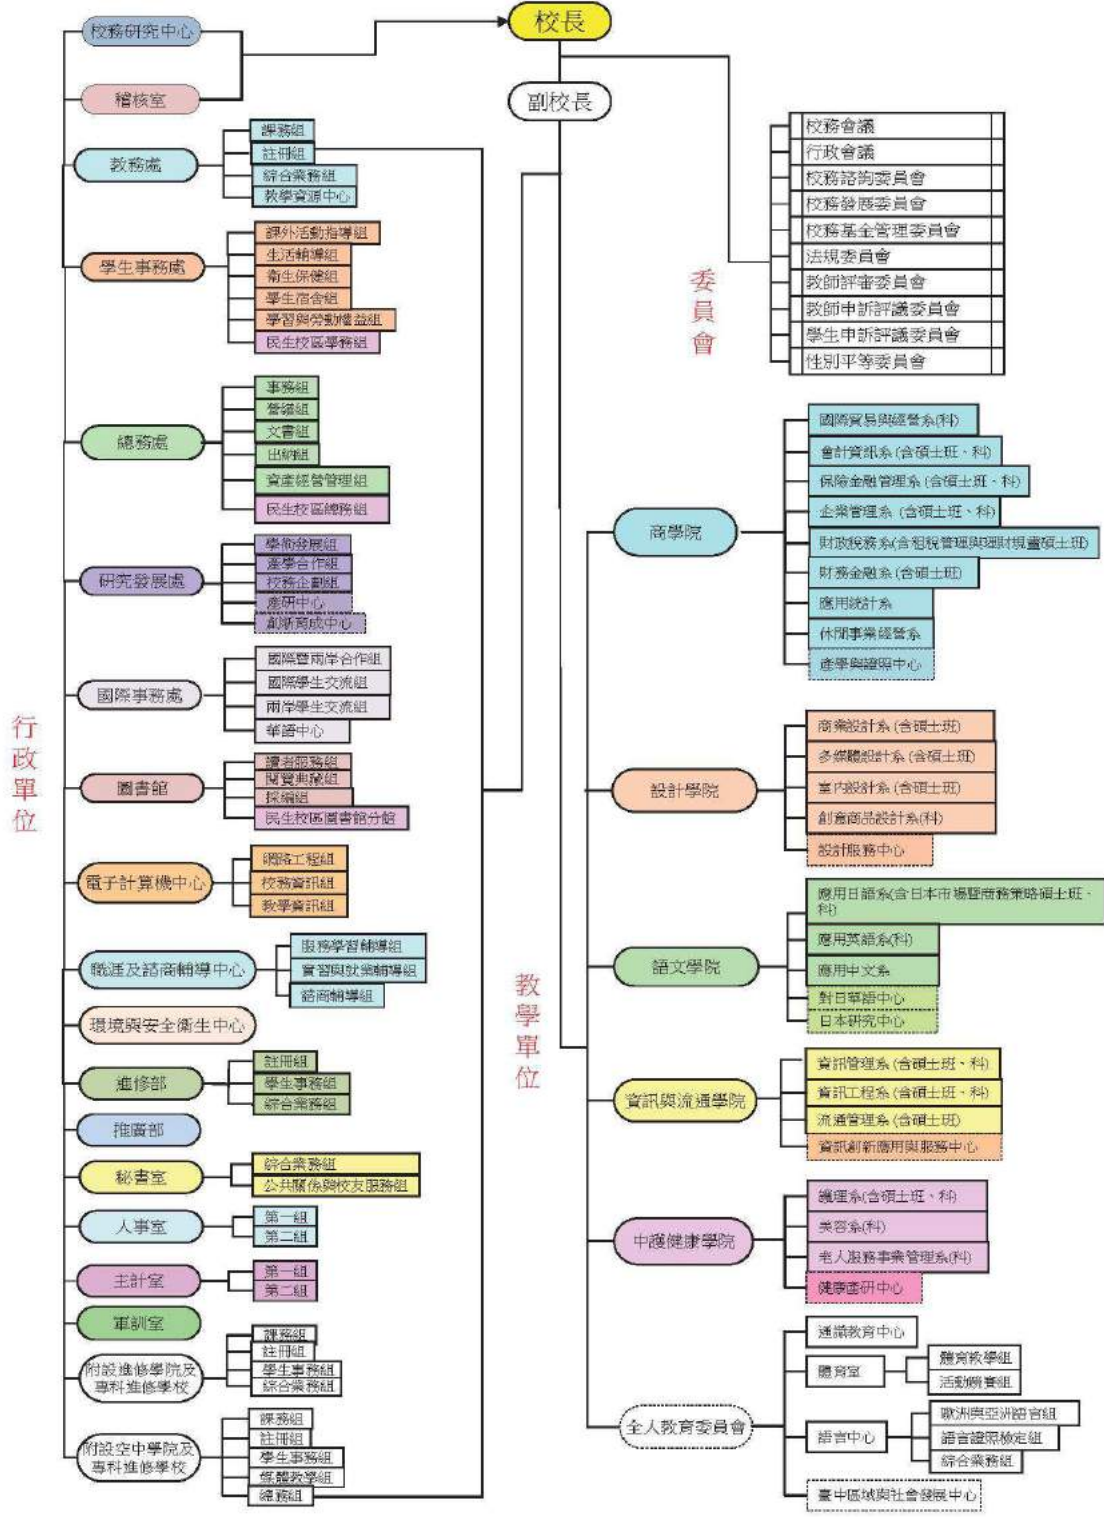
校長

副校長

校務研究中心

稽核室

行政單位

教務處
課務組
註冊組
綜合業務組
教學資源中心

學生事務處
課外活動指導組
生活輔導組
衛生保健組
學生宿舍組
學習與勞動權益組
民生校區學務組

總務處
事務組
營繕組
文書組
出納組
資產經營管理組
民生校區總務組

研究發展處
學術發展組
產學合作組
校務企劃組
產研中心
創新育成中心

國際事務處
國際暨兩岸合作組
國際學生交流組
兩岸學生交流組
華語中心

圖書館
讀者服務組
閱覽典藏組
採編組
民生校區圖書館分館

電子計算機中心
網路工程組
校務資訊組
教學資訊組

職涯及諮商輔導中心
服務學習輔導組
實習與就業輔導組
諮商輔導組

環境與安全衛生中心

進修部
註冊組
學生事務組
綜合業務組

推廣部

秘書室
綜合業務組
公共關係與校友服務組

人事室
第一組
第二組

主計室
第一組
第二組

軍訓室

附設進修學院及專科進修學校
課務組
註冊組
學生事務組
綜合業務組

附設空中學院及專科進修學校
課務組
註冊組
學生事務組
媒體教學組
總務組

委員會
校務會議
行政會議
校務諮詢委員會
校務發展委員會
校務基金管理委員會
法規委員會
教師評審委員會
教師申訴評議委員會
學生申訴評議委員會
性別平等委員會

教學單位

商學院
國際貿易與經營系(科)
會計資訊系(含碩士班、科)
保險金融管理系(含碩士班、科)
企業管理系(含碩士班、科)
財政稅務系(含租稅管理與理財規畫碩士班)
財務金融系(含碩士班)
應用統計系
休閒事業經營系
產學與證照中心

設計學院
商業設計系(含碩士班)
多媒體設計系(含碩士班)
室內設計系(含碩士班)
創意商品設計系(科)
設計服務中心

語文學院
應用日語系(含日本市場暨商務策略碩士班、科)
應用英語系(科)
應用中文系
對日華語中心
日本研究中心

資訊與流通學院
資訊管理系(含碩士班、科)
資訊工程系(含碩士班、科)
流通管理系(含碩士班)
資訊創新應用與服務中心

中護健康學院
護理系(含碩士班、科)
美容系(科)
老人服務事業管理系(科)
健康研究中心

全人教育委員會
通識教育中心
體育室
體育教學組
活動競賽組
語言中心
歐洲與亞洲語言組
語言證照檢定組
綜合業務組
臺中區域與社會發展中心